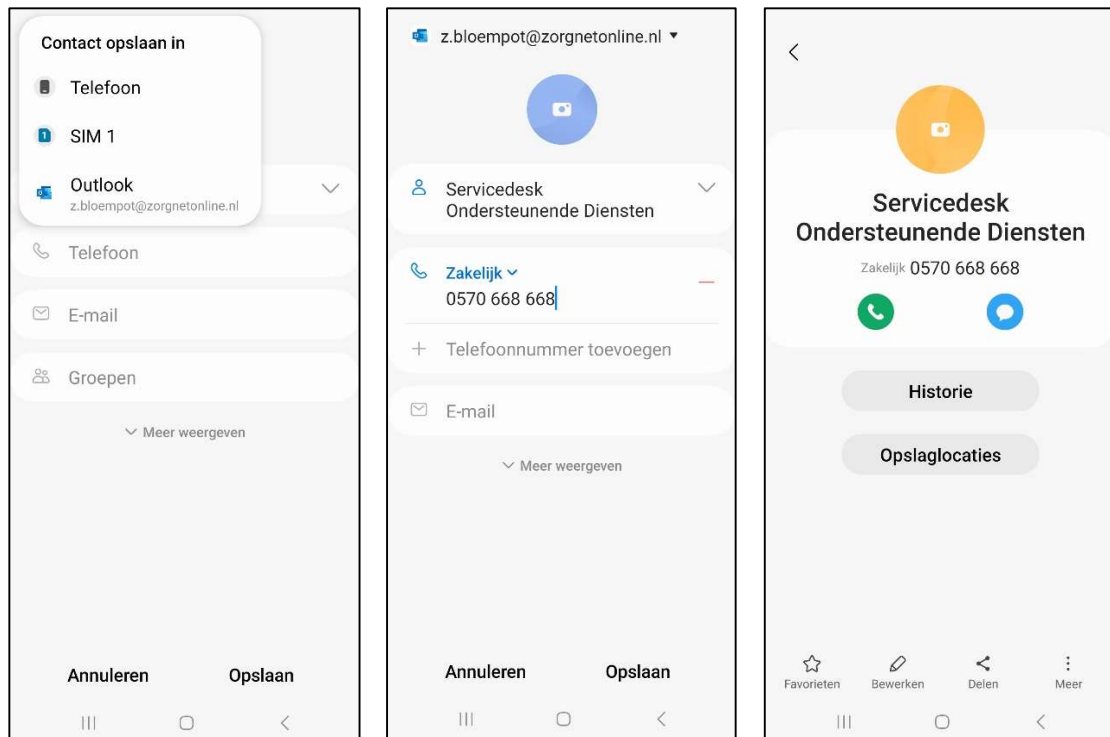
Contact opslaan in

Telefoon

SIM 1

Outlook
z.bloempot@zorgnetonline.nl

Telefoon

E-mail

Groepen

Meer weergeven

Annuleren Opslaan

z.bloempot@zorgnetonline.nl

Servicedesk
Ondersteunende Diensten

Zakelijk
0570 668 668

Telefoonnummer toevoegen

E-mail

Meer weergeven

Annuleren Opslaan

Servicedesk
Ondersteunende Diensten

Zakelijk 0570 668 668

Historie

Opslaglocaties

Favorieten Bewerken Delen Meer